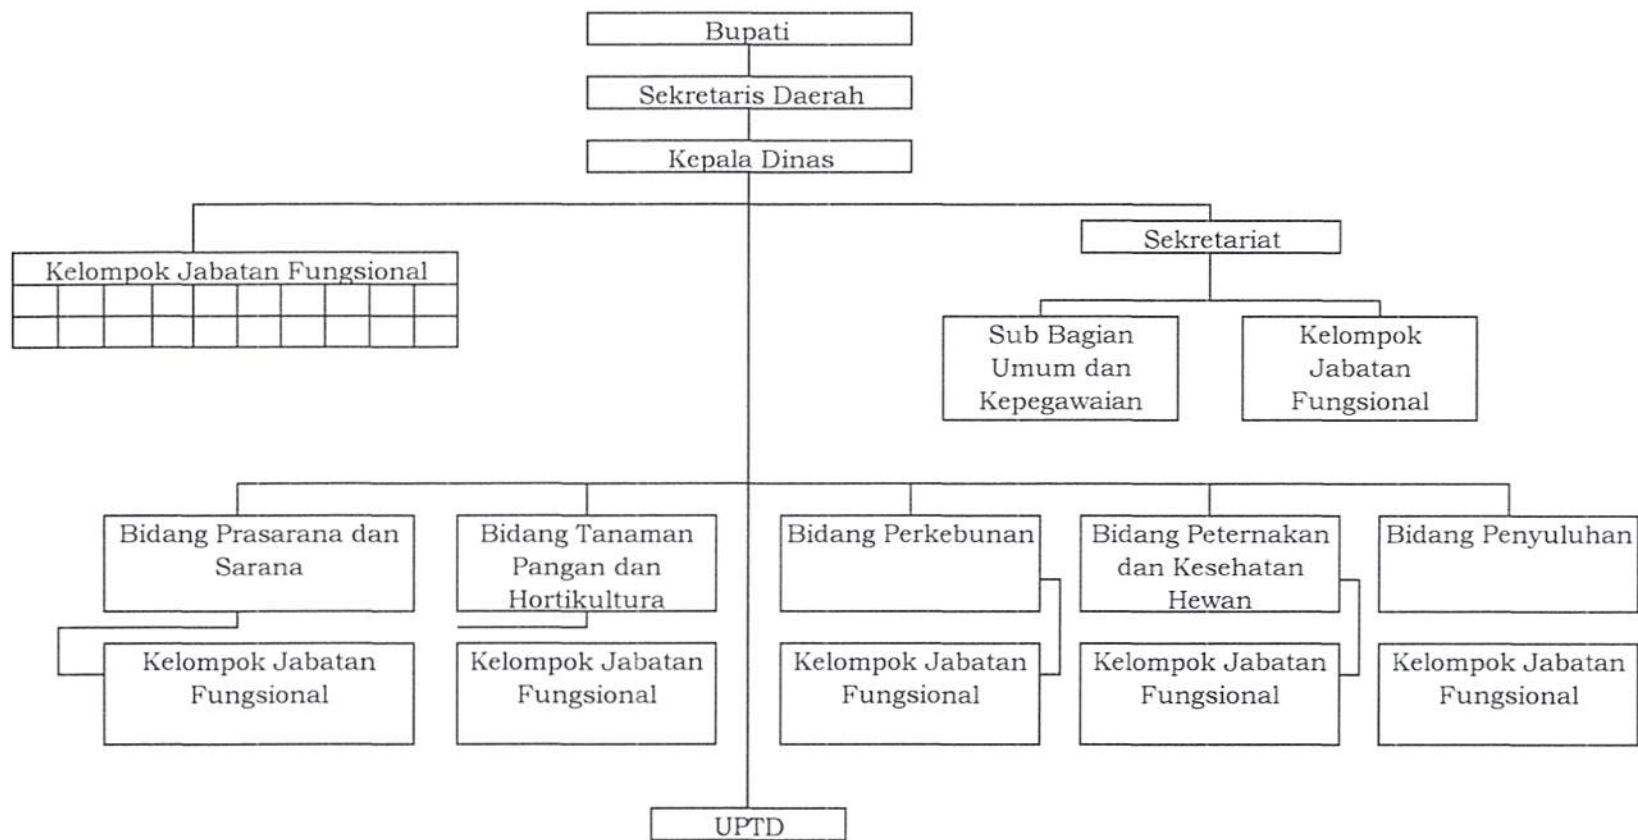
Bupati

Sekretaris Daerah

Kepala Dinas

Kelompok Jabatan Fungsional

Sekretariat

Sub Bagian Umum dan Kepegawaian

Kelompok Jabatan Fungsional

Bidang Prasarana dan Sarana

Bidang Tanaman Pangan dan Hortikultura

Bidang Perkebunan

Bidang Peternakan dan Kesehatan Hewan

Bidang Penyuluhan

Kelompok Jabatan Fungsional

Kelompok Jabatan Fungsional

Kelompok Jabatan Fungsional

Kelompok Jabatan Fungsional

Kelompok Jabatan Fungsional

UPTD